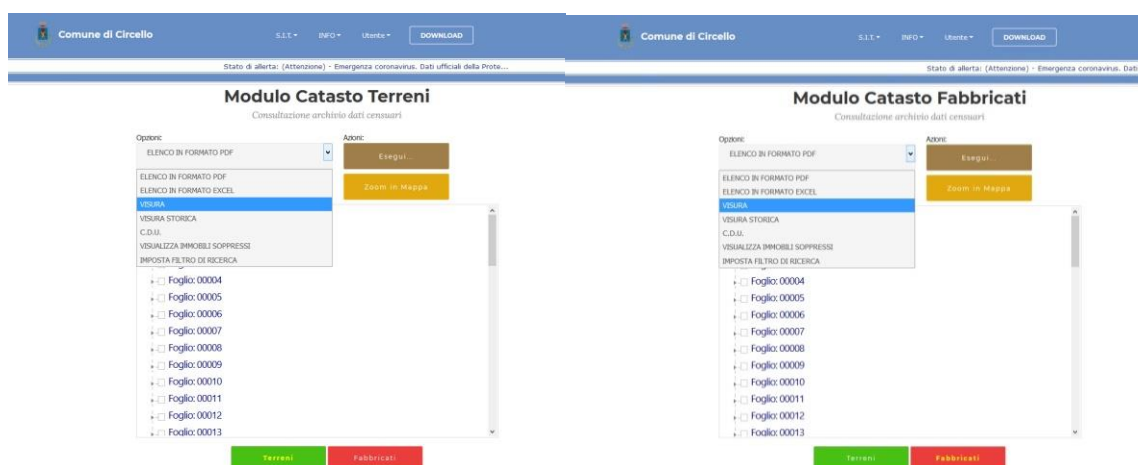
Comune di Circello

S.I.T. ▾ INFO ▾ Utente ▾ DOWNLOAD

Stato di allerta: (Attenzione) - Emergenza coronavirus. Dati ufficiali della Prote...

Modulo Catasto Terreni

Consultazione archivio dati censuari

Opzioni:

ELENCO IN FORMATO PDF

Azioni:

Esegui...

Zoom in Mappa

ELENCO IN FORMATO PDF
ELENCO IN FORMATO EXCEL
VISURA
VISURA STORICA
C.D.U.
VISUALIZZA IMMOBILI SOPPRESSI
IMPOSTA FILTRO DI RICERCA

Foglio: 00004
Foglio: 00005
Foglio: 00006
Foglio: 00007
Foglio: 00008
Foglio: 00009
Foglio: 00010
Foglio: 00011
Foglio: 00012
Foglio: 00013

Terreni Fabbricati

Comune di Circello

S.I.T. ▾ INFO ▾ Utente ▾ DOWNLOAD

Stato di allerta: (Attenzione) - Emergenza coronavirus. Dati

Modulo Catasto Fabbricati

Consultazione archivio dati censuari

Opzioni:

ELENCO IN FORMATO PDF

Azioni:

Esegui...

Zoom in Mappa

ELENCO IN FORMATO PDF
ELENCO IN FORMATO EXCEL
VISURA
VISURA STORICA
C.D.U.
VISUALIZZA IMMOBILI SOPPRESSI
IMPOSTA FILTRO DI RICERCA

Foglio: 00004
Foglio: 00005
Foglio: 00006
Foglio: 00007
Foglio: 00008
Foglio: 00009
Foglio: 00010
Foglio: 00011
Foglio: 00012
Foglio: 00013

Terreni Fabbricati